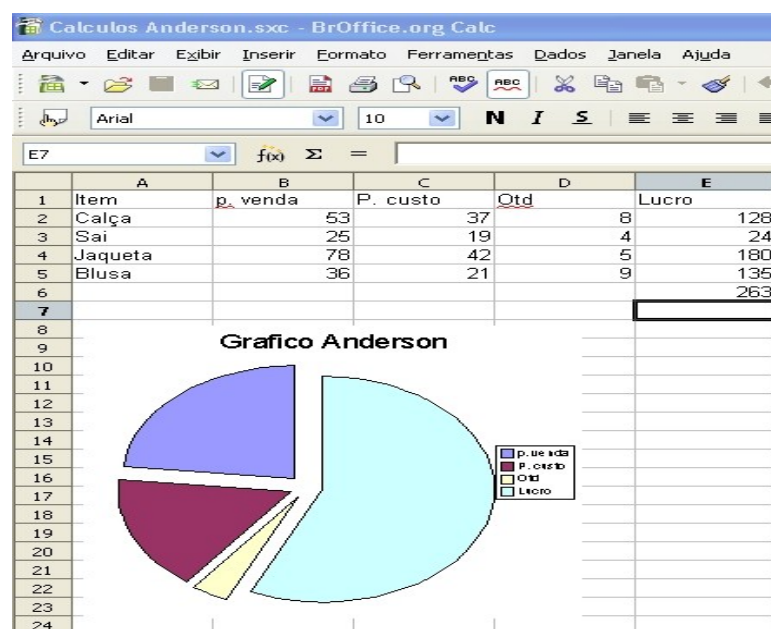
Calculos Anderson.sxc - BrOffice.org Calc

Arquivo Editar Exibir Inserir Formato Ferramentas Dados Janela Ajuda

Arial 10 N I S

E7 $f(x)$ Σ =

| | A | B | C | D | E |
|---|---|---|---|---|---|
| 1 | Item | p. venda | P. custo | Qtd | Lucro |
| 2 | Calça | 53 | 37 | 8 | 128 |
| 3 | Sai | 25 | 19 | 4 | 24 |
| 4 | Jaqueta | 78 | 42 | 5 | 180 |
| 5 | Blusa | 36 | 21 | 9 | 135 |
| 6 | | | | | 263 |
| 7 | | | | | |
| 8 | | | | | |
| 9 | | | | | |
| 10 | | | | | |
| 11 | | | | | |
| 12 | | | | | |
| 13 | | | | | |
| 14 | | | | | |
| 15 | | | | | |
| 16 | | | | | |
| 17 | | | | | |
| 18 | | | | | |
| 19 | | | | | |
| 20 | | | | | |
| 21 | | | | | |
| 22 | | | | | |
| 23 | | | | | |
| 24 | | | | | |

Grafico Anderson

p. venda
P. custo
Qtd
Lucro